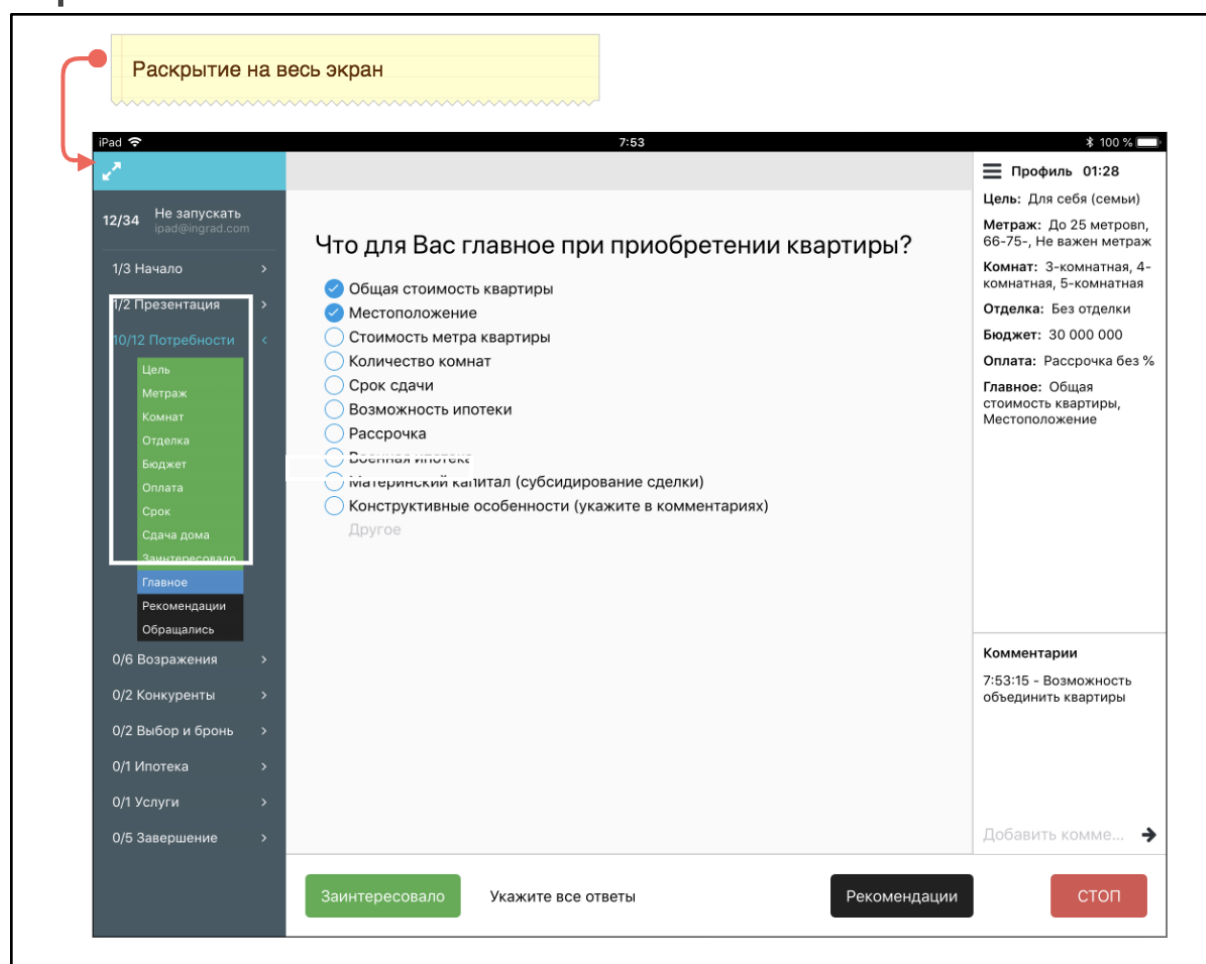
Раскрытие на весь экран

iPad 7:53 100 %

12/34 Не запускать
ipad@ingrad.com

1/3 Начало
1/2 Презентация
10/12 Потребности
Цель
Метраж
Комнат
Отделка
Бюджет
Оплата
Срок
Сдача дома
Заинтересовало
Главное
Рекомендации
Обращались
0/6 Возражения
0/2 Конкуренты
0/2 Выбор и бронь
0/1 Ипотека
0/1 Услуги
0/5 Завершение

Что для Вас главное при приобретении квартиры?

Общая стоимость квартиры
Местоположение
Стоимость метра квартиры
Количество комнат
Срок сдачи
Возможность ипотеки
Рассрочка
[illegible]
Материнский капитал (субсидирование сделки)
Конструктивные особенности (укажите в комментариях)
Другое

Профиль 01:28
Цель: Для себя (семьи)
Метраж: До 25 метровп, 66-75-, Не важен метраж
Комнат: 3-комнатная, 4-комнатная, 5-комнатная
Отделка: Без отделки
Бюджет: 30 000 000
Оплата: Рассрочка без %
Главное: Общая стоимость квартиры, Местоположение

Комментарии
7:53:15 - Возможность объединить квартиры

Добавить комме...

Заинтересовало
Укажите все ответы
Рекомендации
СТОП